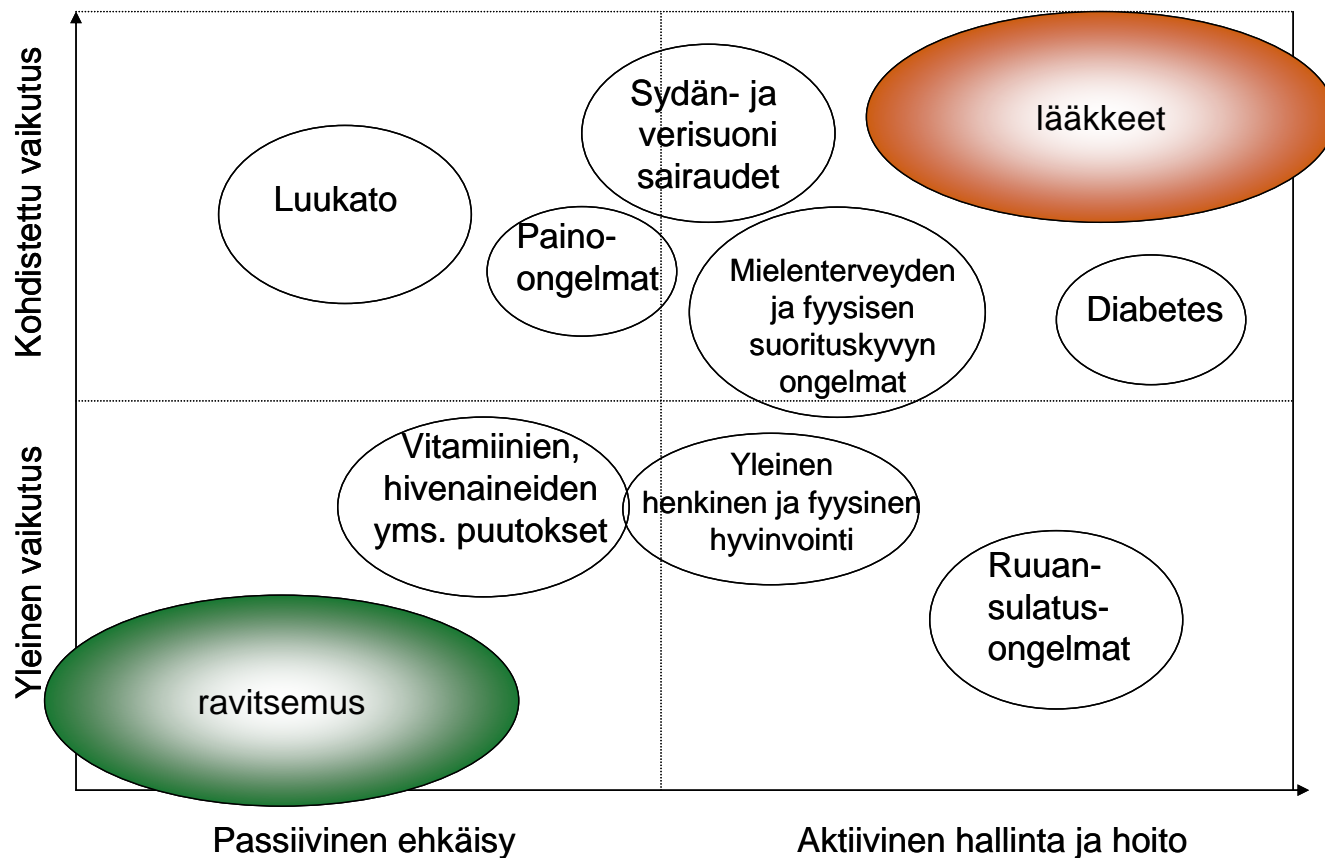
Kohdistettu vaikutus

Yleinen vaikutus

Sydän- ja verisuoni sairaudet

lääkkeet

Luukato

Paino-ongelmat

Mielenterveyden ja fyysisen suorituskyvyn ongelmat

Diabetes

Vitamiinien, hivenaineiden yms. puutokset

Yleinen henkinen ja fyysinen hyvinvointi

Ruuansulatusongelmat

ravitsemus

Passiivinen ehkäisy

Aktiivinen hallinta ja hoito